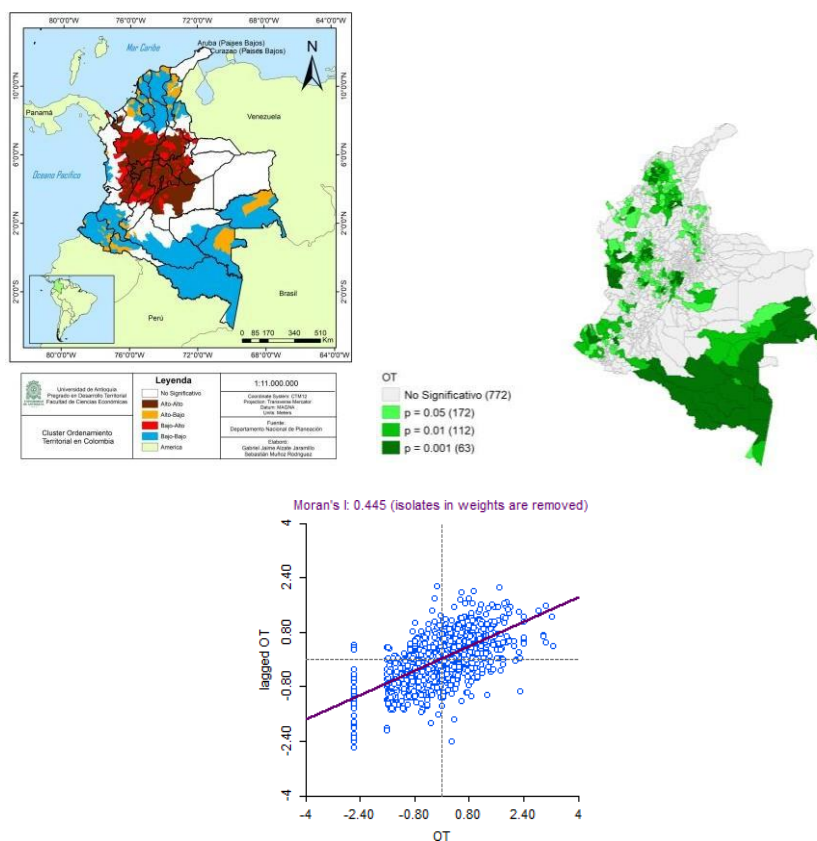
80°0'0"W 76°0'0"W 72°0'0"W 68°0'0"W 64°0'0"W

Mar Caribe

Aruba (Países Bajos)
Curazao (Países Bajos)

N

Panamá

Venezuela

Oceano Pacifico

Brasil

Perú

10°0'0"N
6°0'0"N
2°0'0"N
2°0'0"S

0 85 170 340 510 Km

Universidad de Antioquia
Pregrado en Desarrollo Territorial
Facultad de Ciencias Económicas

Cluster Ordenamiento Territorial en Colombia

Leyenda
No Significativo
Alto-Alto
Alto-Bajo
Bajo-Alto
Bajo-Bajo
America

1:11.000.000

Coordinate System: CTM12
Projection: Transverse Mercator
Datum: MAGNA
Units: Meters

Fuente:
Departamento Nacional de Planeación

Elaboró:
Gabriel Jaime Alzate Jaramillo
Sebastián Muñoz Rodriguez

OT
No Significativo (772)
p = 0.05 (172)
p = 0.01 (112)
p = 0.001 (63)

Moran's I: 0.445 (isolates in weights are removed)

lagged OT

4
2.40
0.80
-0.80
-2.40
-4

-4 -2.40 -0.80 0.80 2.40 4

OT